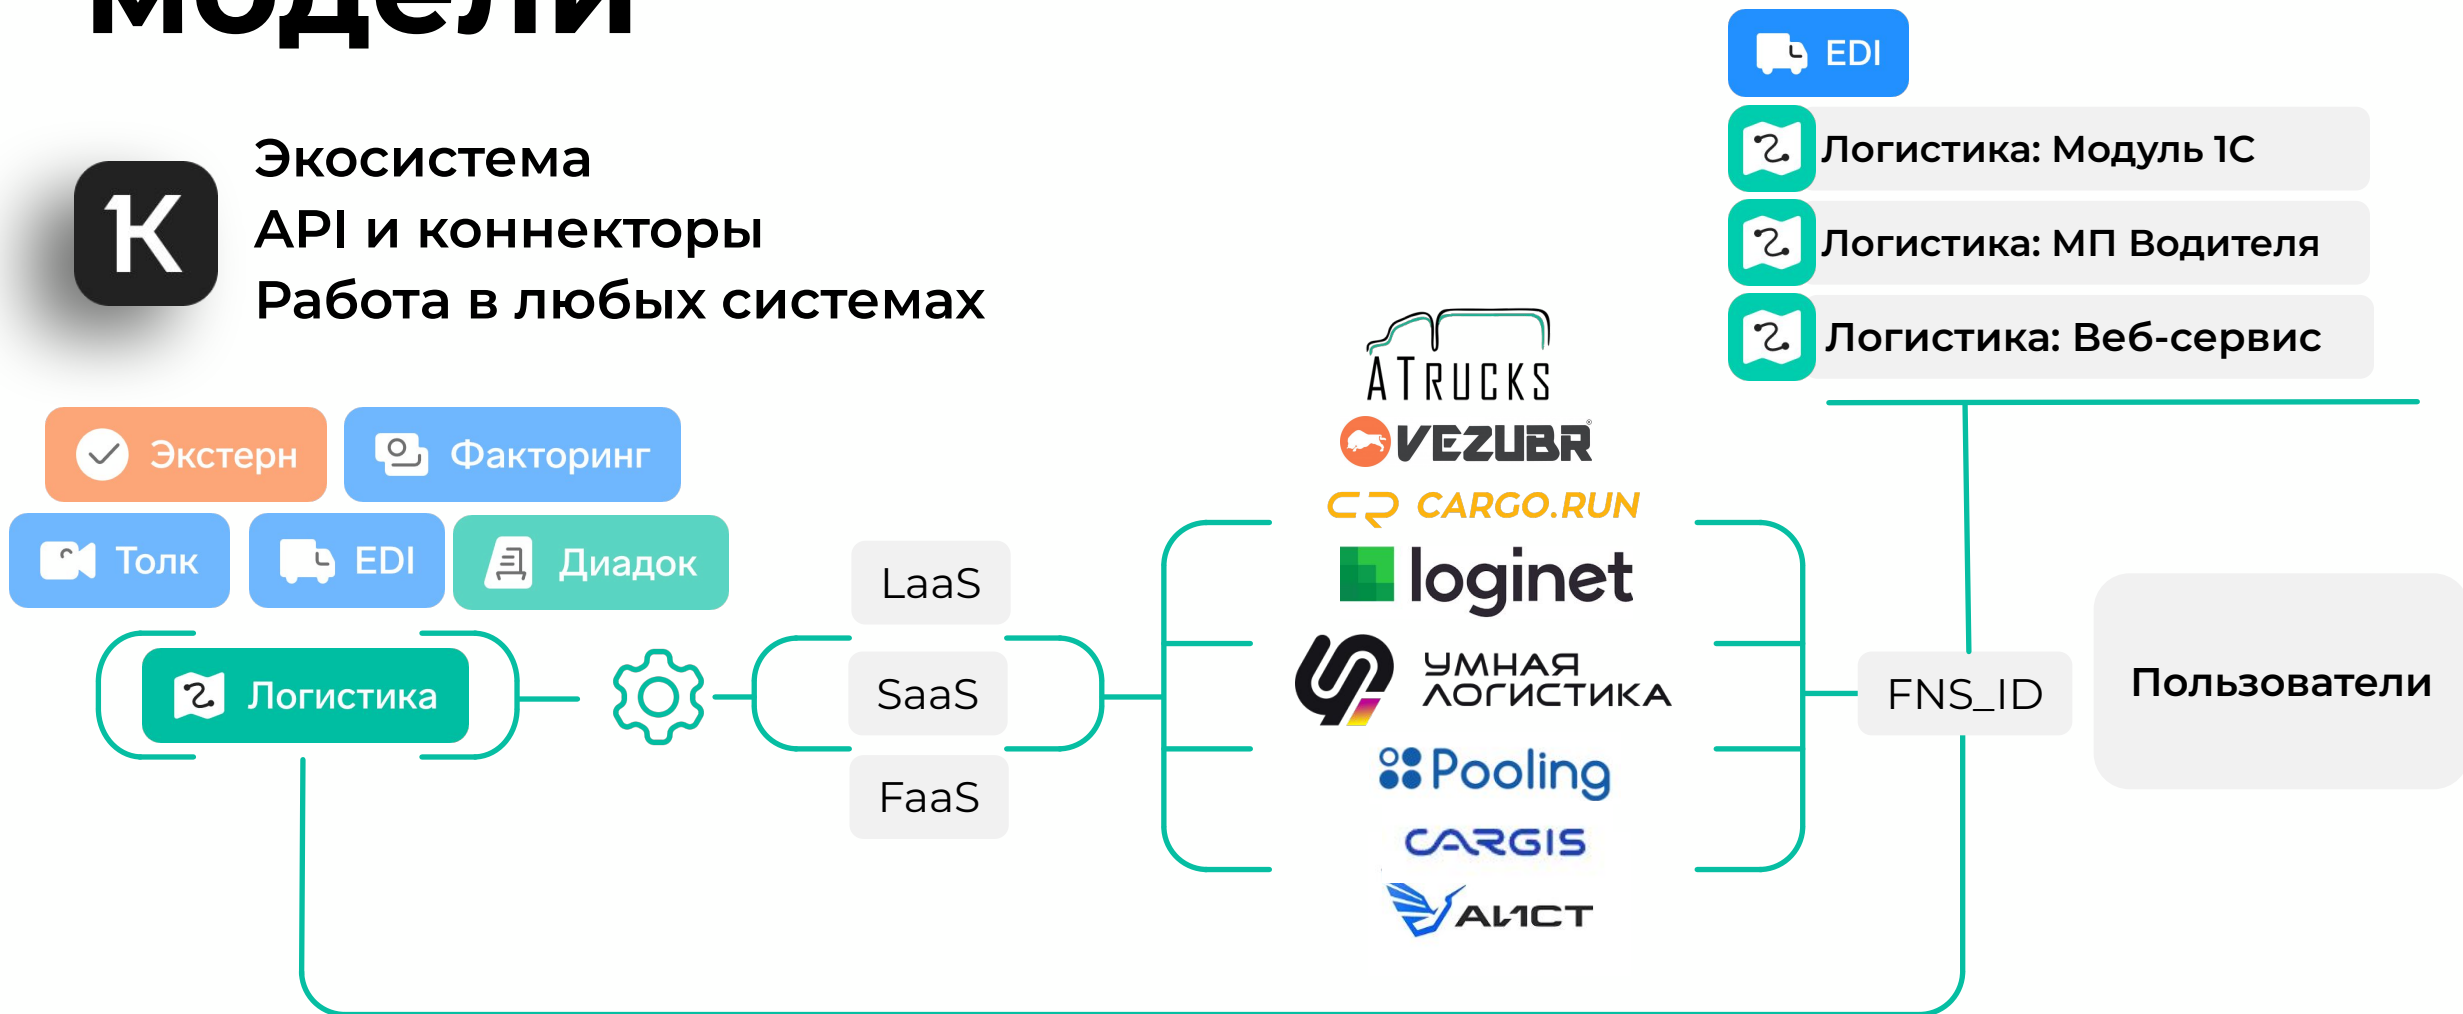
Модели

К

Экосистема
API и коннекторы
Работа в любых системах

EDI
Логистика: Модуль 1С
Логистика: МП Водителя
Логистика: Веб-сервис

Экстерн
Факторинг
Толк
EDI
Диадок

Логистика

LaaS
SaaS
FaaS

ATRUCKS
VEZUBR
CARGO.RUN
loginet
УМНАЯ ЛОГИСТИКА
Pooling
CARGIS
АЛИСТ

FNS_ID

Пользователи